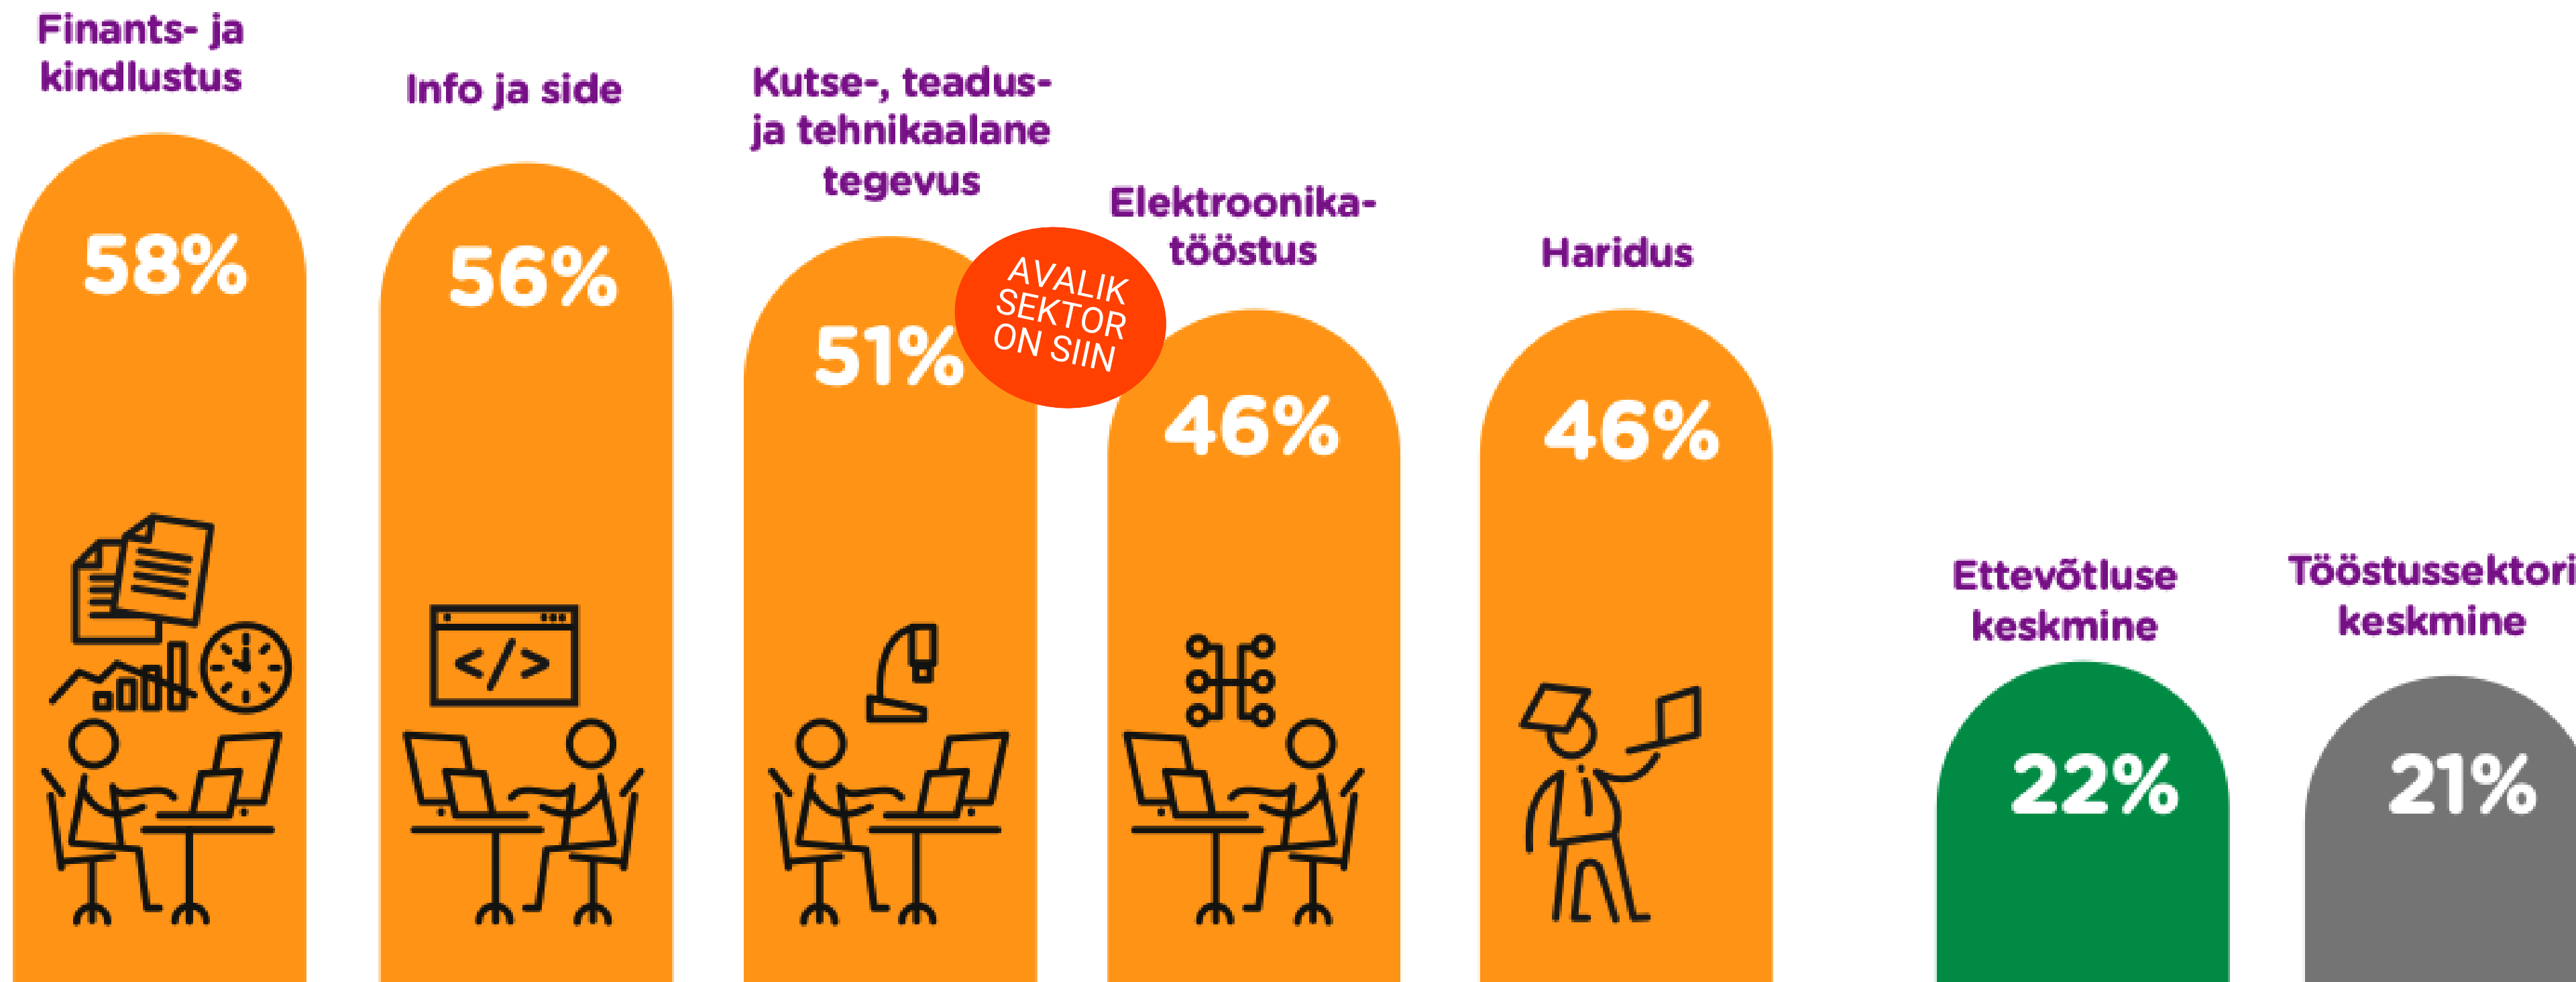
Finants- ja kindlustus

58%

Info ja side

56%

</>

Kutse-, teadus- ja tehnikaalane tegevus

51%

AVALIK SEKTOR ON SIIN

Elektroonikatööstus

46%

Haridus

46%

Ettevõtluse keskmine

22%

Tööstussektori keskmine

21%